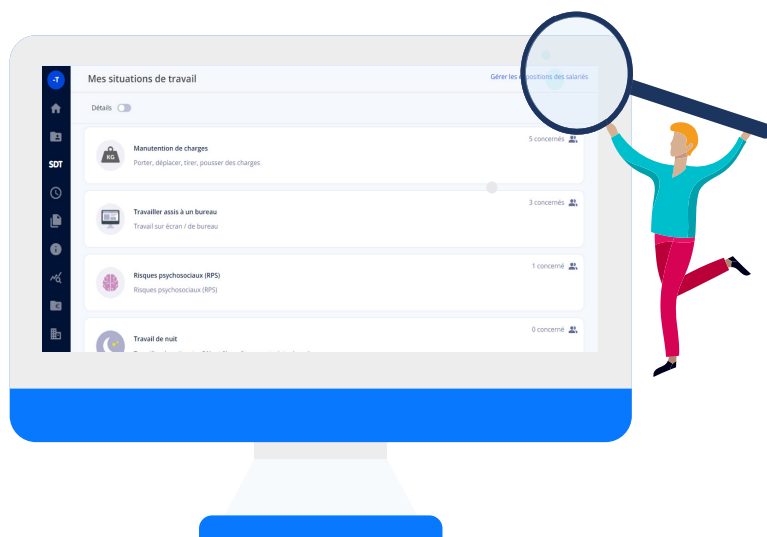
-T

SDT

Mes situations de travail

Gérer les expositions des salariés

Détails

KG

Manutention de charges

Porter, déplacer, tirer, pousser des charges

5 concernés

Travailler assis à un bureau

Travail sur écran / de bureau

3 concernés

Risques psychosociaux (RPS)

Risques psychosociaux (RPS)

1 concerné

Travail de nuit

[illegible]

0 concerné